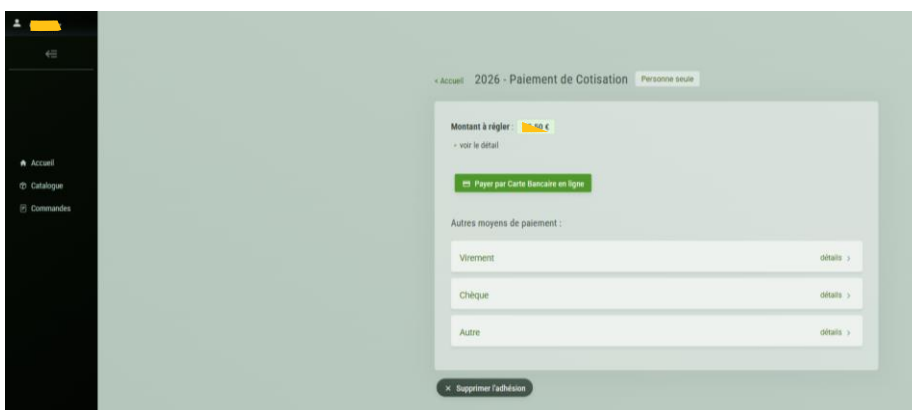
Accueil
Catalogue
Commandes

< Accueil 2026 - Paiement de Cotisation Personne seule

Montant à régler : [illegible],50 €
+ voir le détail

Payer par Carte Bancaire en ligne

Autres moyens de paiement :

Virement détails >

Chèque détails >

Autre détails >

× Supprimer l'adhésion